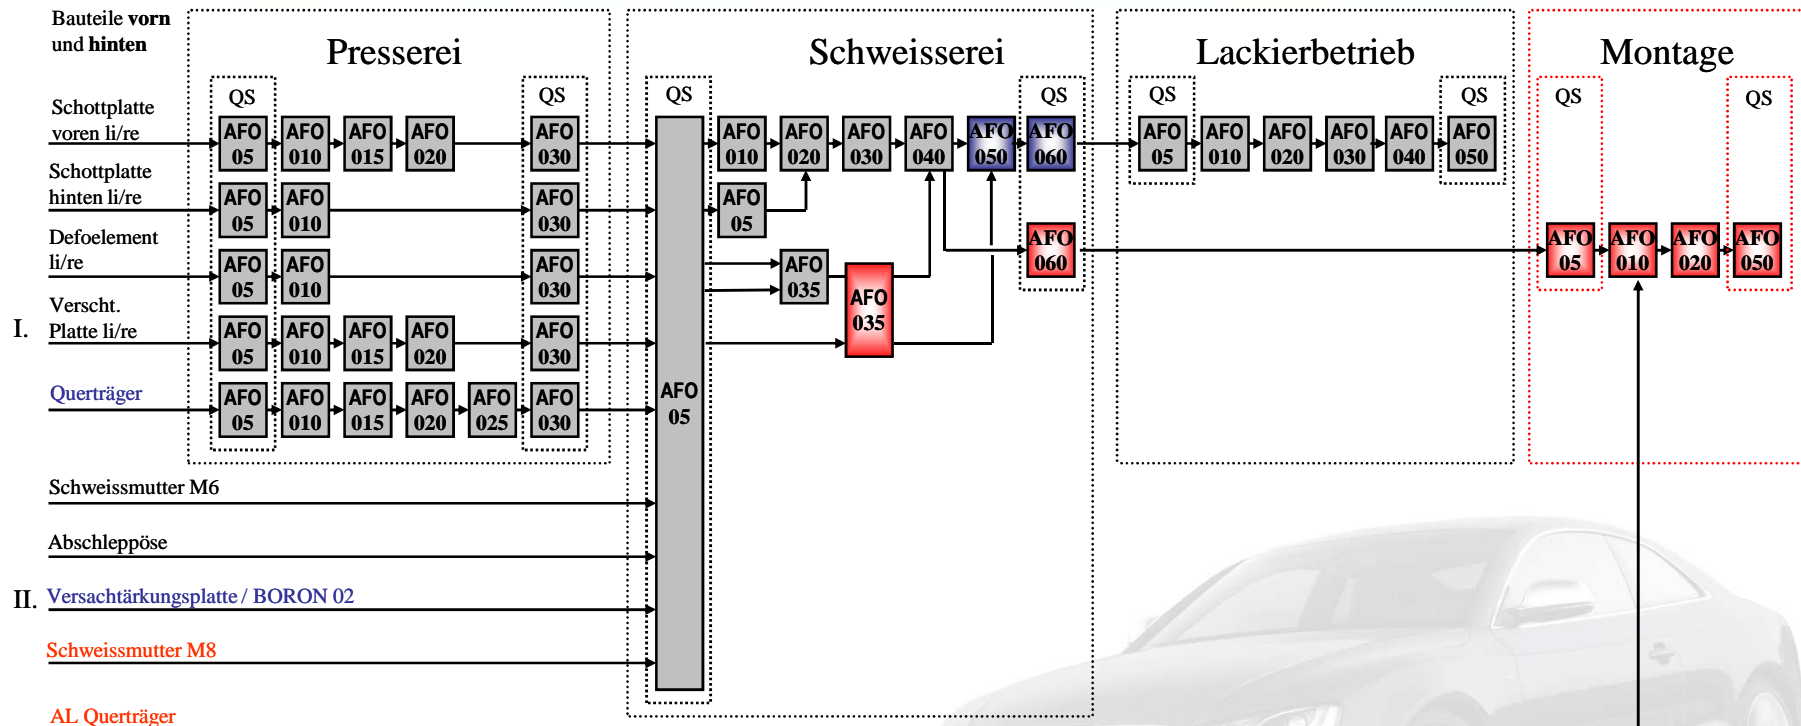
Bauteile vorn und hinten

Presserei

Schweisserei

Lackierbetrieb

Montage

QS QS QS QS QS QS QS QS

Schottplatte voren li/re

AFO 05 AFO 010 AFO 015 AFO 020 AFO 030

Schottplatte hinten li/re

AFO 05 AFO 010 AFO 030

Defoelement li/re

AFO 05 AFO 010 AFO 030

Verscht. Platte li/re

I.

AFO 05 AFO 010 AFO 015 AFO 020 AFO 030

Querträger

AFO 05 AFO 010 AFO 015 AFO 020 AFO 025 AFO 030

AFO 05

AFO 010 AFO 020 AFO 030 AFO 040 AFO 050 AFO 060

AFO 05

AFO 035

AFO 035

AFO 060

AFO 05 AFO 010 AFO 020 AFO 030 AFO 040 AFO 050

AFO 05 AFO 010 AFO 020 AFO 050

Schweissmutter M6

Abschleppöse

II. Versachtärkungsplatte / BORON 02

Schweissmutter M8

AL Querträger